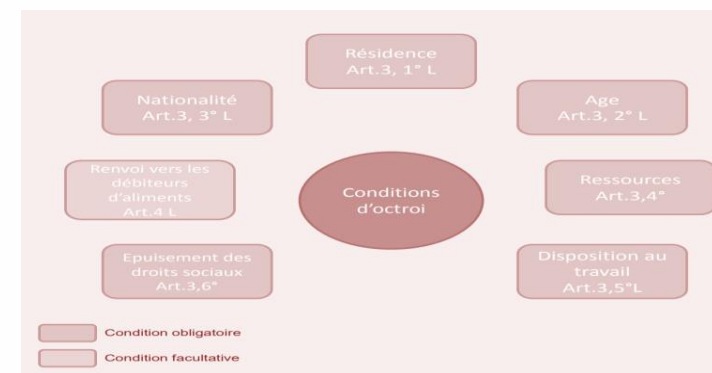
Résidence
Art.3, 1° L

Nationalité
Art.3, 3° L

Age
Art.3, 2° L

Renvoi vers les débiteurs d'aliments
Art.4 L

Conditions d'octroi

Ressources
Art.3,4°

Epuisement des droits sociaux
Art.3,6°

Disposition au travail
Art.3,5°L

Condition obligatoire

Condition facultative